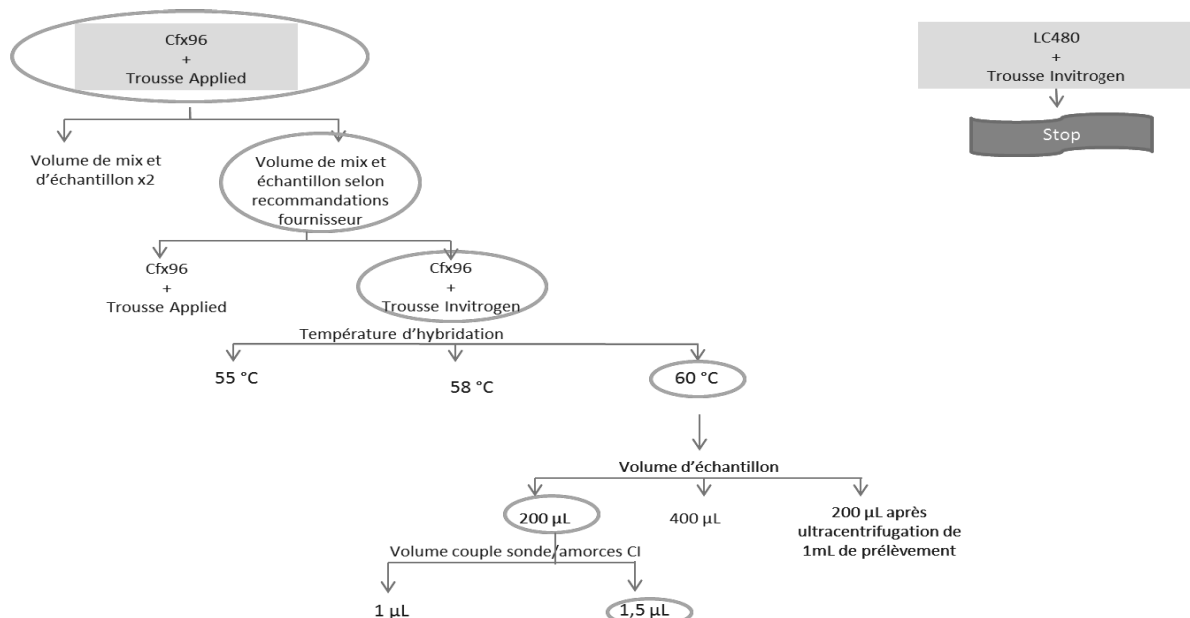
Cfx96
+
Trousse Applied

LC480
+
Trousse Invitrogen

Stop

Volume de mix et d'échantillon x2

Volume de mix et échantillon selon recommandations fournisseur

Cfx96
+
Trousse Applied

Cfx96
+
Trousse Invitrogen

Température d'hybridation

55 °C

58 °C

60 °C

Volume d'échantillon

200 µL

400 µL

200 µL après ultracentrifugation de 1mL de prélèvement

Volume couple sonde/amorces CI

1 µL

1,5 µL